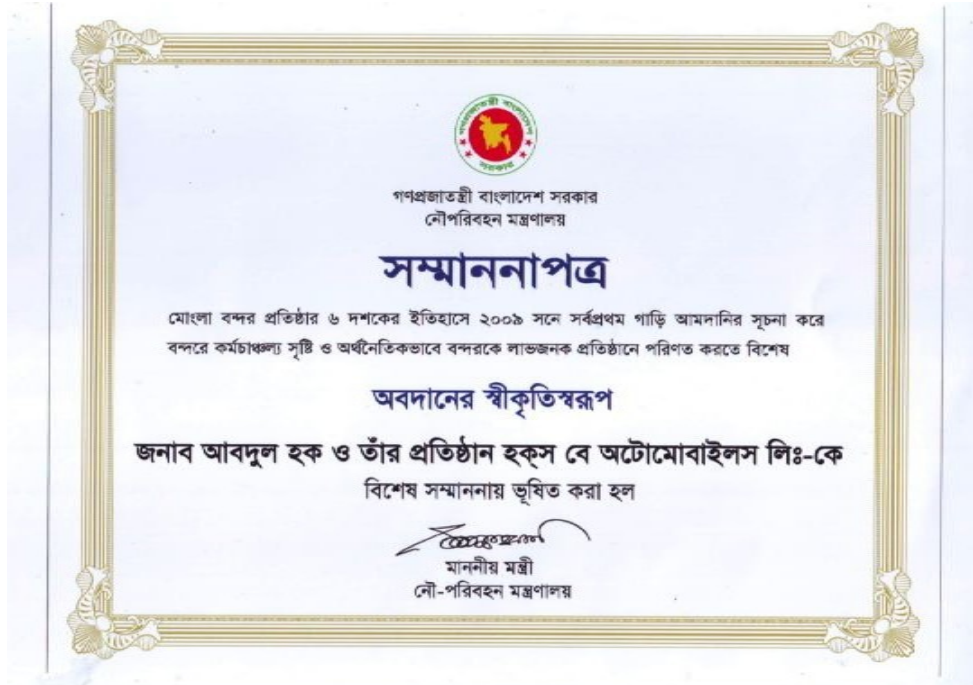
গণপ্রজাতন্ত্রী বাংলাদেশ সরকার

সরকার

গণপ্রজাতন্ত্রী বাংলাদেশ সরকার
নৌপরিবহন মন্ত্রণালয়

সম্মাননাপত্র

মোংলা বন্দর প্রতিষ্ঠার ৬ দশকের ইতিহাসে ২০০৯ সনে সর্বপ্রথম গাড়ি আমদানির সূচনা করে বন্দরে কর্মচাঞ্চল্য সৃষ্টি ও অর্থনৈতিকভাবে বন্দরকে লাভজনক প্রতিষ্ঠানে পরিণত করতে বিশেষ

অবদানের স্বীকৃতিস্বরূপ

জনাব আবদুল হক ও তাঁর প্রতিষ্ঠান হক্‌স বে অটোমোবাইলস লিঃ-কে
বিশেষ সম্মাননায় ভূষিত করা হল

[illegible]
মাননীয় মন্ত্রী
নৌ-পরিবহন মন্ত্রণালয়